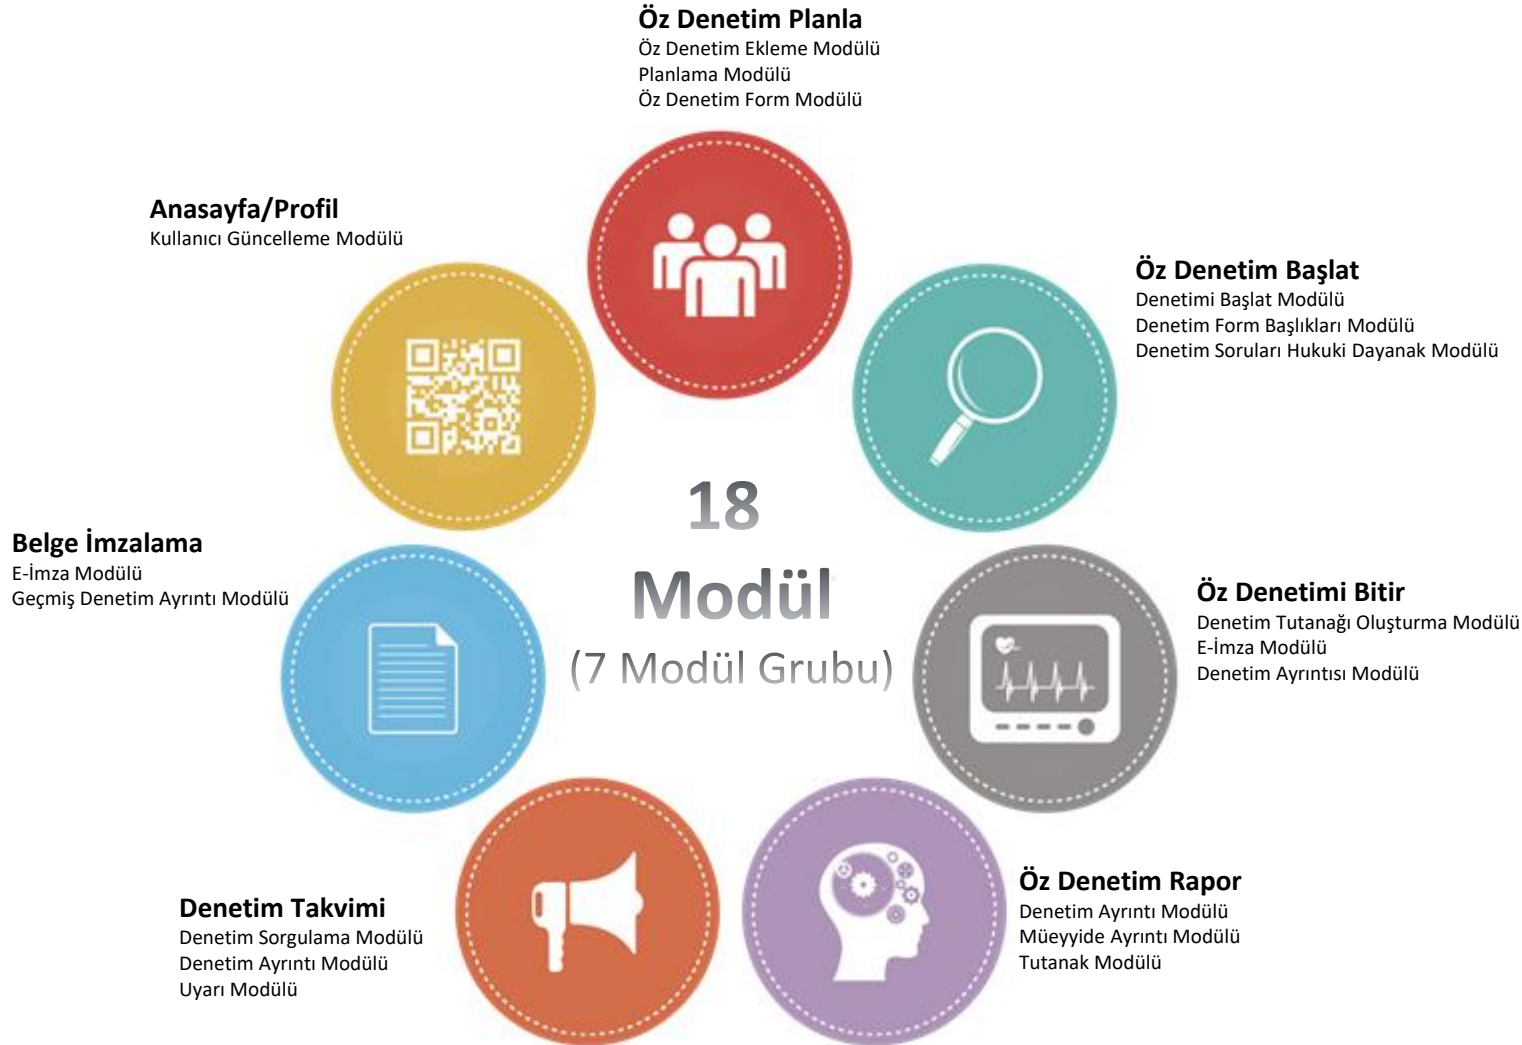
**Öz Denetim Planla**
Öz Denetim Ekleme Modülü
Planlama Modülü
Öz Denetim Form Modülü

**Anasayfa/Profil**
Kullanıcı Güncelleme Modülü

**Öz Denetim Başlat**
Denetimi Başlat Modülü
Denetim Form Başlıkları Modülü
Denetim Soruları Hukuki Dayanak Modülü

18
Modül
(7 Modül Grubu)

**Belge İmzalama**
E-İmza Modülü
Geçmiş Denetim Ayrıntı Modülü

**Öz Denetimi Bitir**
Denetim Tutanağı Oluşturma Modülü
E-İmza Modülü
Denetim Ayrıntısı Modülü

**Öz Denetim Rapor**
Denetim Ayrıntı Modülü
Müeyyide Ayrıntı Modülü
Tutanak Modülü

**Denetim Takvimi**
Denetim Sorgulama Modülü
Denetim Ayrıntı Modülü
Uyarı Modülü